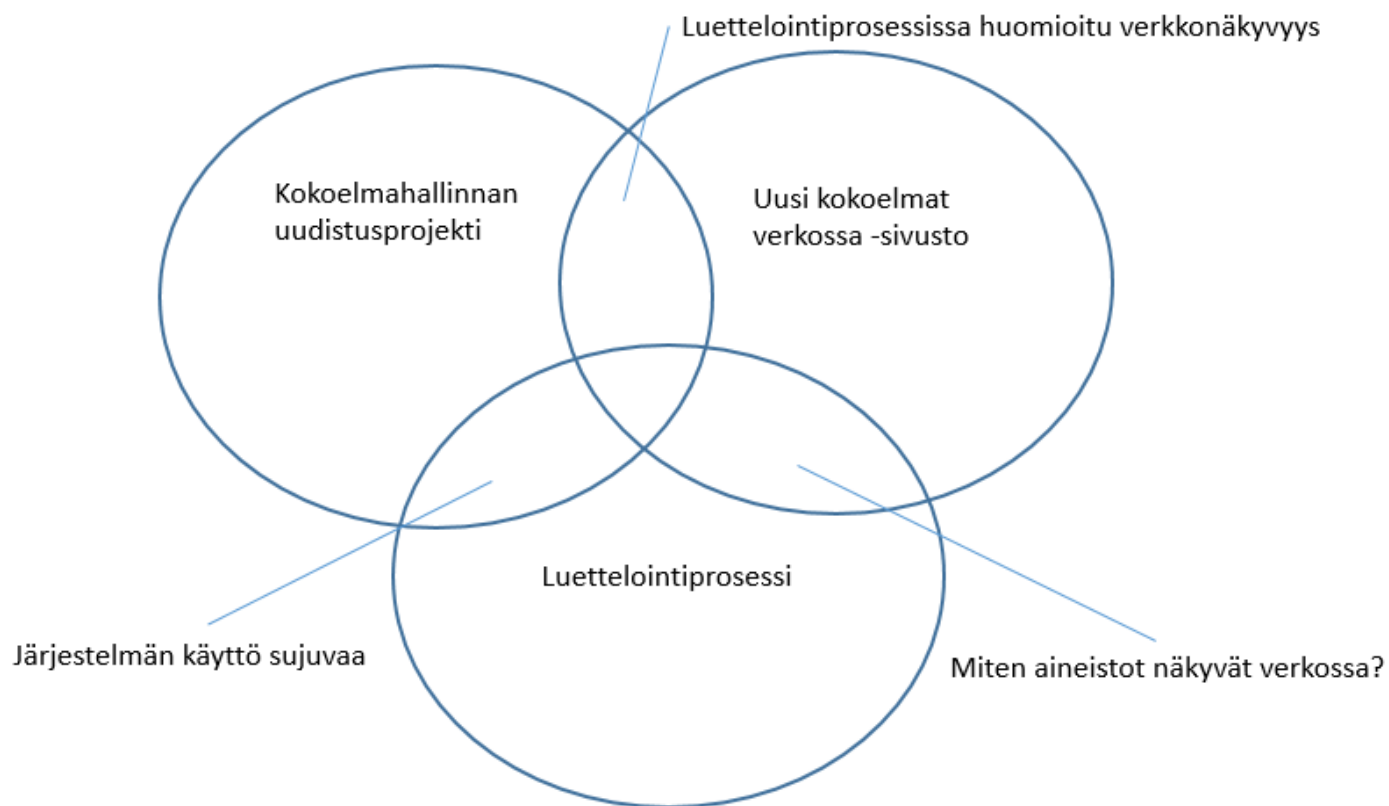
Luettelointiprosessissa huomioitu verkkonäkyvyys

Kokoelmahallinnan uudistusprojekti

Uusi kokoelmat verkossa -sivusto

Luettelointiprosessi

Järjestelmän käyttö sujuvaa

Miten aineistot näkyvät verkossa?